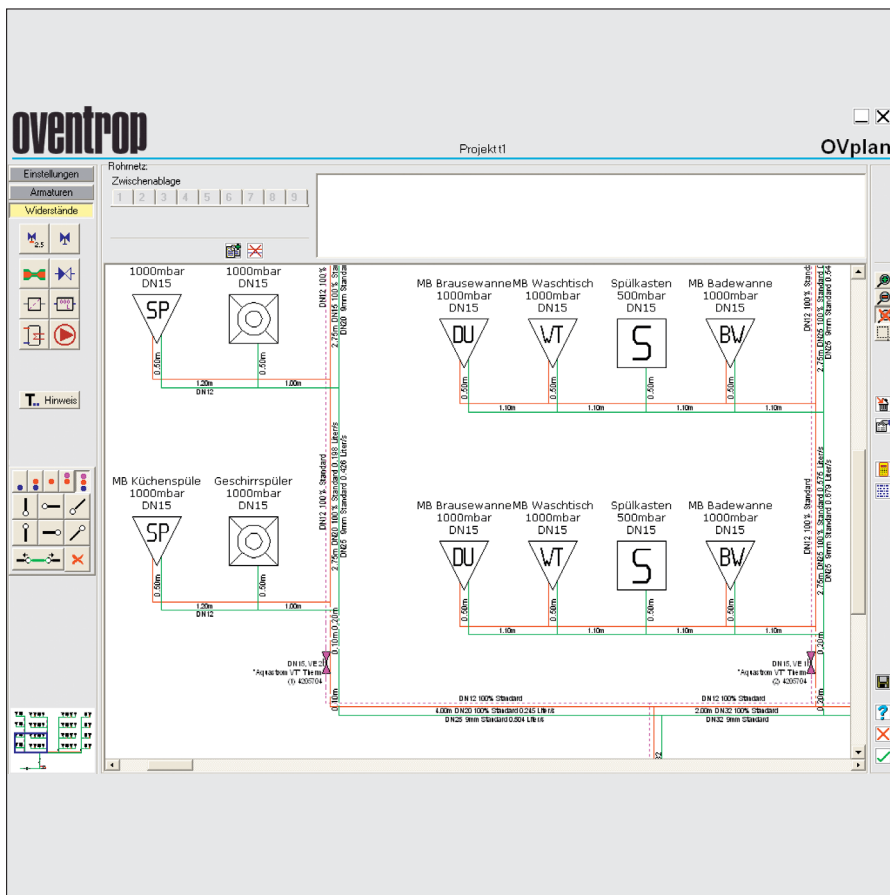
oventrop

Projekt t1

OVplan

Einstellungen
Armaturen
Widerstände

Rohrnetz:
Zwischenablage
1 2 3 4 5 6 7 8 9

Hinweis

1000mbar
DN15
SP

1000mbar
DN15

0.50m
0.50m
1.20m
1.00m
DN12

MB Brausewanne
1000mbar
DN15
DU

MB Waschtisch
1000mbar
DN15
VT

Spülkasten
500mbar
DN15
S

MB Badewanne
1000mbar
DN15
BW

0.50m
0.50m
0.50m
0.50m
1.10m
1.10m
1.10m
1.10m

MB Küchenspüle
1000mbar
DN15
SP

Geschirrspüler
1000mbar
DN15

0.50m
0.50m
1.20m
1.00m
DN12

MB Brausewanne
1000mbar
DN15
DU

MB Waschtisch
1000mbar
DN15
VT

Spülkasten
500mbar
DN15
S

MB Badewanne
1000mbar
DN15
BW

0.50m
0.50m
0.50m
0.50m
1.10m
1.10m
1.10m
1.10m

DN12 100% Standard
2.75m DN20 100% Standard 0.198 Liter/s
DN25 9mm Standard 0.426 Liter/s

DN12 100% Standard
2.75m DN25 100% Standard 0.575 Liter/s
DN25 9mm Standard 0.679 Liter/s

DN15, VE 2
"Aquastrom VT Therm"
(1) 4205704

DN15, VE 1
"Aquastrom VT Therm"
(2) 4205704

DN12 100% Standard
4.00m DN20 100% Standard 0.245 Liter/s
DN25 9mm Standard 0.604 Liter/s

DN12 100% Standard
2.00m DN32 100% Standard
DN32 9mm Standard